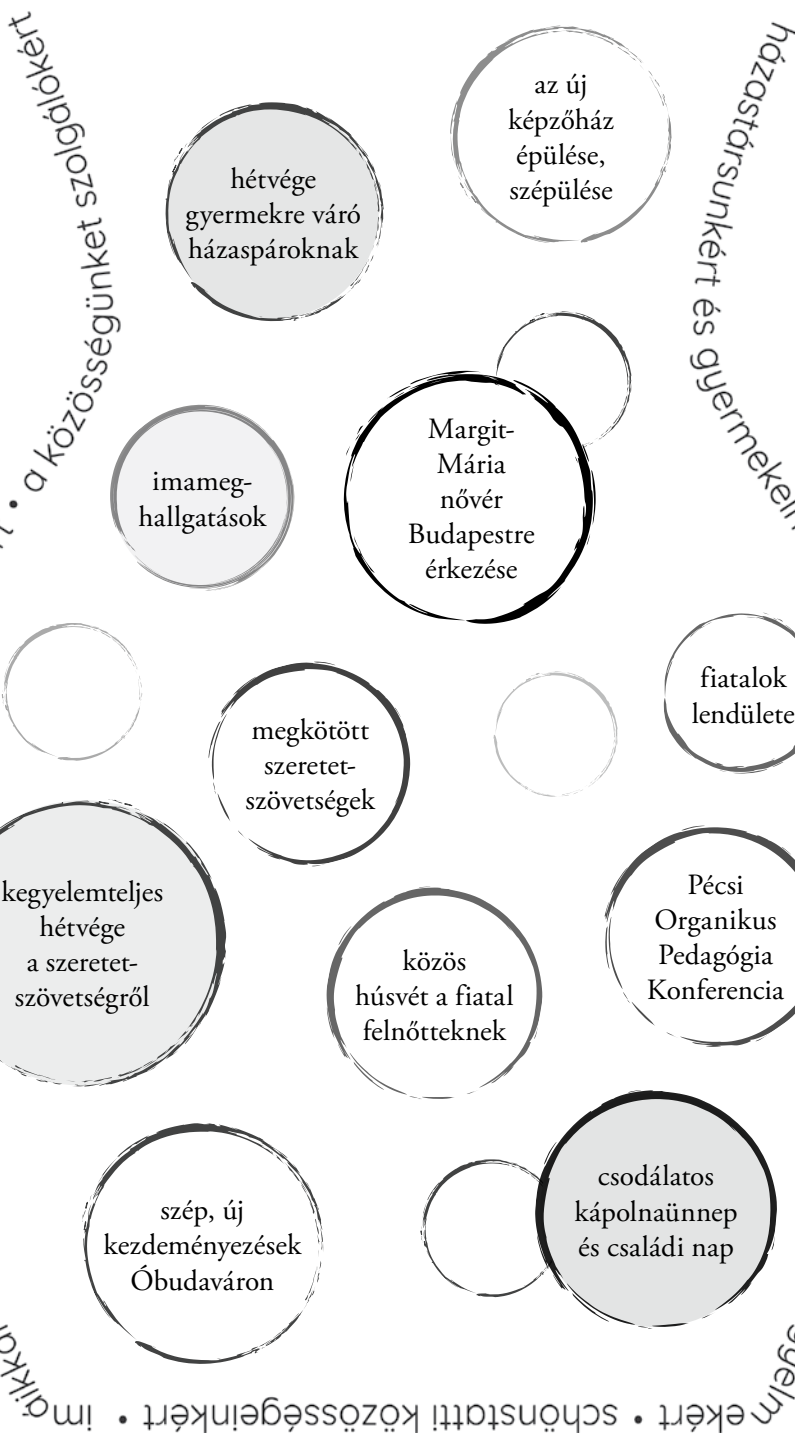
rt • a közösségünket szolgálókért

házastársunkért és gyermekein

az új képzőház épülése, szépülése

hétvége gyermekre váró házaspároknak

Margit-Mária nővér Budapestre érkezése

imameghallgatások

fiatalok lendülete

megkötött szeretetszövetségek

kegyelemteljes hétvége a szeretetszövetségről

Pécsi Organikus Pedagógia Konferencia

közös húsvét a fiatal felnőtteknek

csodálatos kápolnaünnep és családi nap

szép, új kezdeményezések Óbudaváron

gyelm ekért • schönstatti közösségeinkért • imáikk